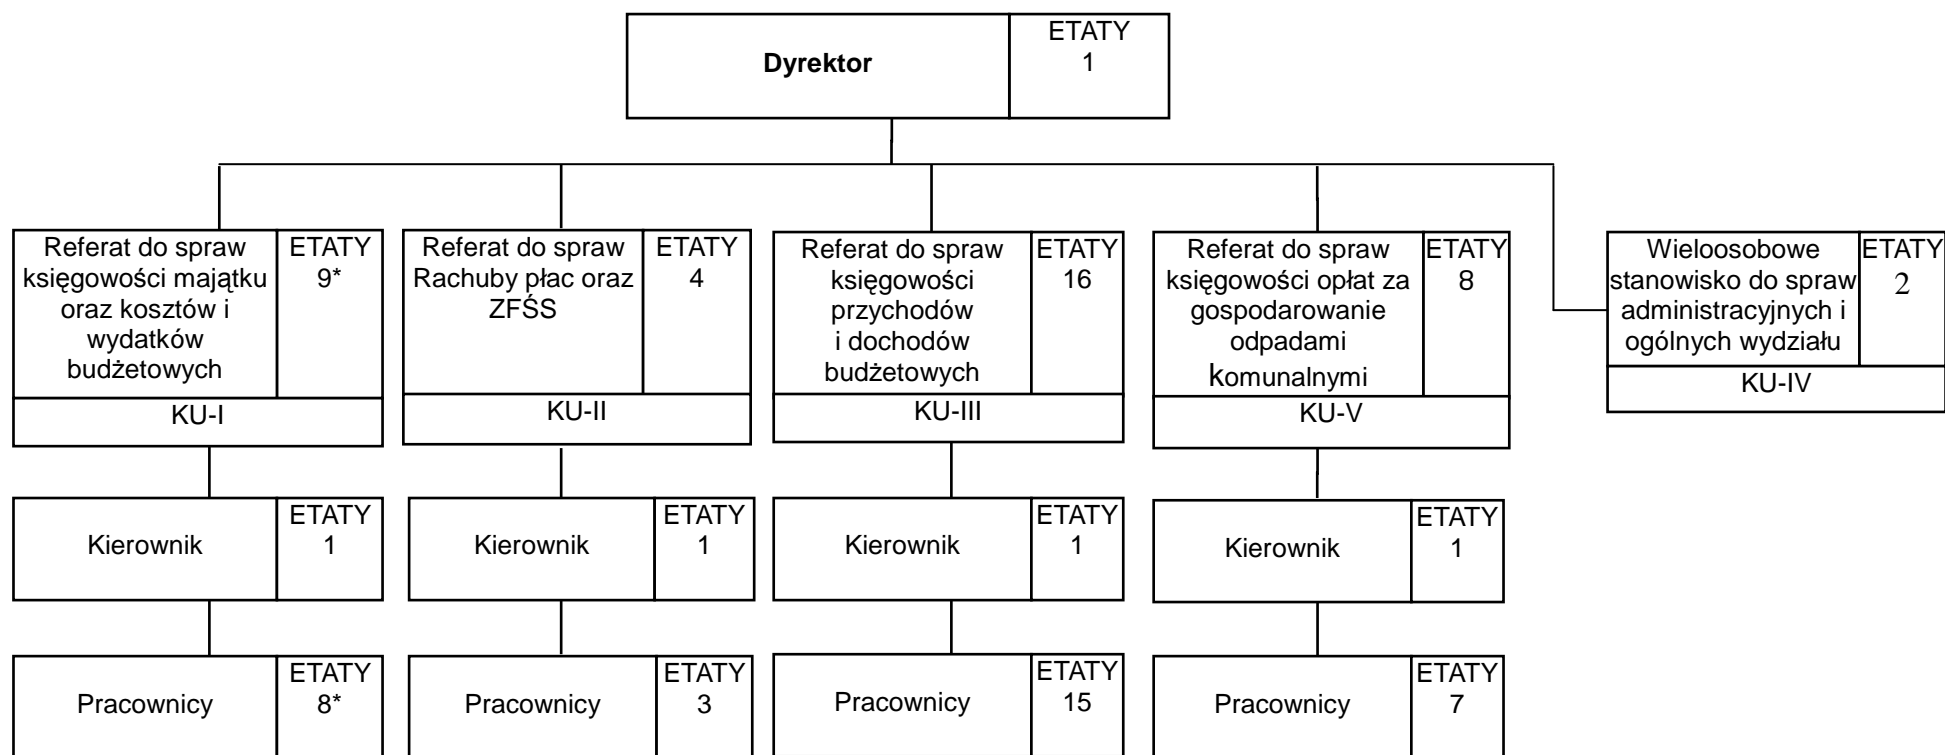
Dyrektor
ETATY 1

Referat do spraw księgowości majątku oraz kosztów i wydatków budżetowych
ETATY 9*
KU-I

Kierownik
ETATY 1

Pracownicy
ETATY 8*

Referat do spraw Rachuby płac oraz ZFŚS
ETATY 4
KU-II

Kierownik
ETATY 1

Pracownicy
ETATY 3

Referat do spraw księgowości przychodów i dochodów budżetowych
ETATY 16
KU-III

Kierownik
ETATY 1

Pracownicy
ETATY 15

Referat do spraw księgowości opłat za gospodarowanie odpadami komunalnymi
ETATY 8
KU-V

Kierownik
ETATY 1

Pracownicy
ETATY 7

Wieloosobowe stanowisko do spraw administracyjnych i ogólnych wydziału
ETATY 2
KU-IV